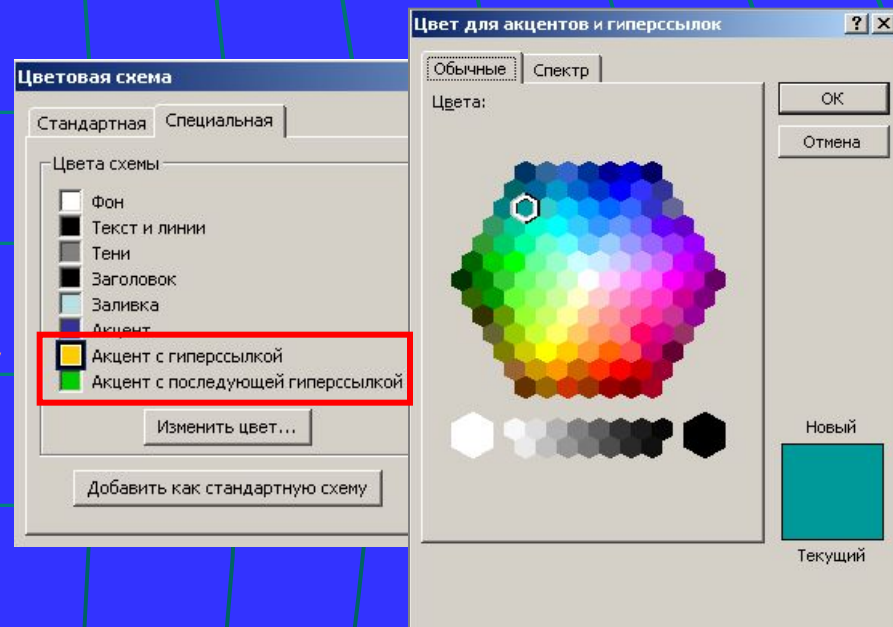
Цветовая схема

Стандартная | Специальная

Цвета схемы

Фон
Текст и линии
Тени
Заголовок
Заливка
Акцент
Акцент с гиперссылкой
Акцент с последующей гиперссылкой

Изменить цвет...

Добавить как стандартную схему

Цвет для акцентов и гиперссылок

?

X

Обычные | Спектр

Цвета:

ОК

Отмена

Новый

Текущий